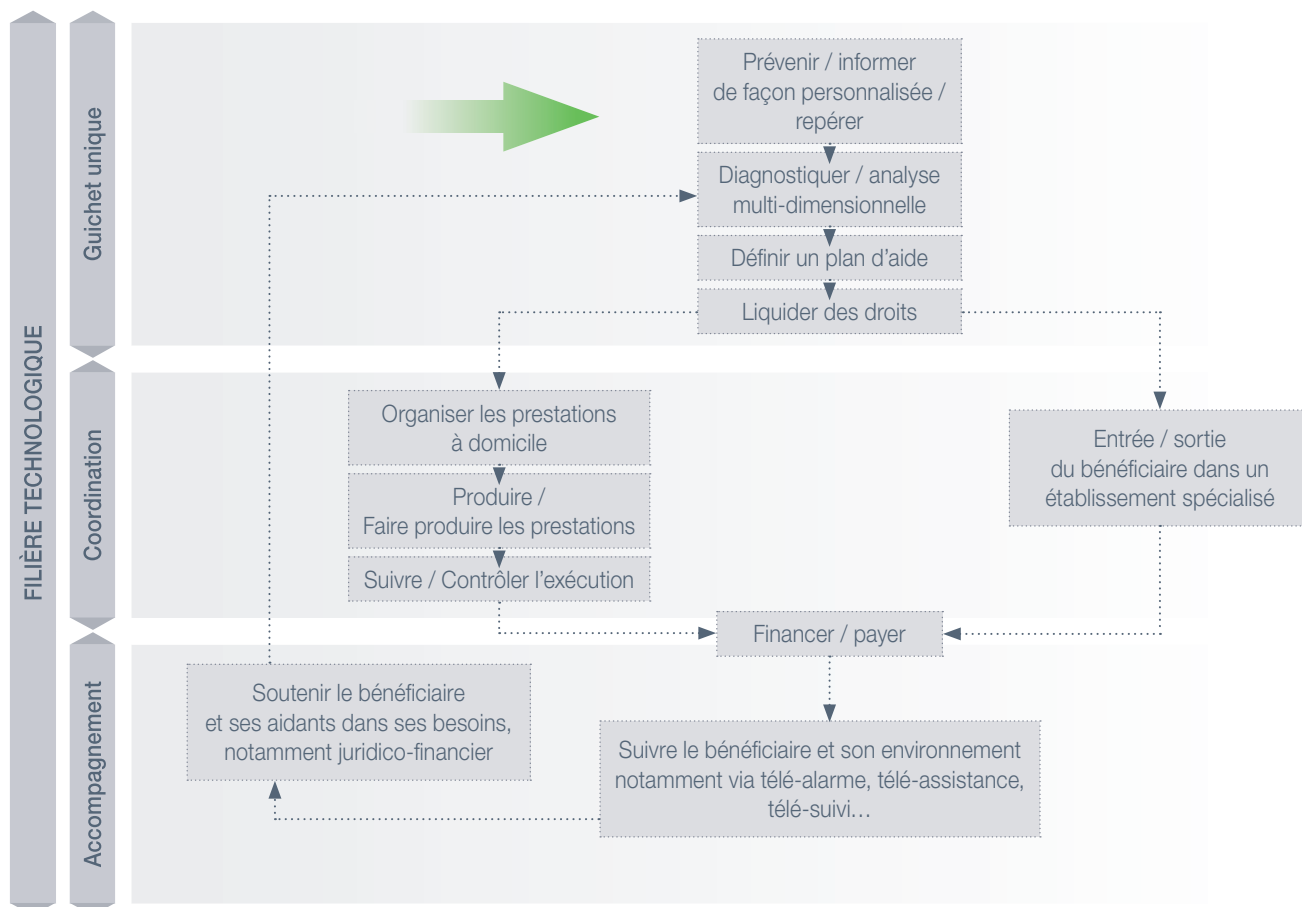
FILIÈRE TECHNOLOGIQUE

Guichet unique

Coordination

Accompagnement

Prévenir / informer de façon personnalisée / repérer

Diagnostiquer / analyse multi-dimensionnelle

Définir un plan d'aide

Liquider des droits

Organiser les prestations à domicile

Produire / Faire produire les prestations

Suivre / Contrôler l'exécution

Entrée / sortie du bénéficiaire dans un établissement spécialisé

Financer / payer

Soutenir le bénéficiaire et ses aidants dans ses besoins, notamment juridico-financier

Suivre le bénéficiaire et son environnement notamment via télé-alarme, télé-assistance, télé-suivi…